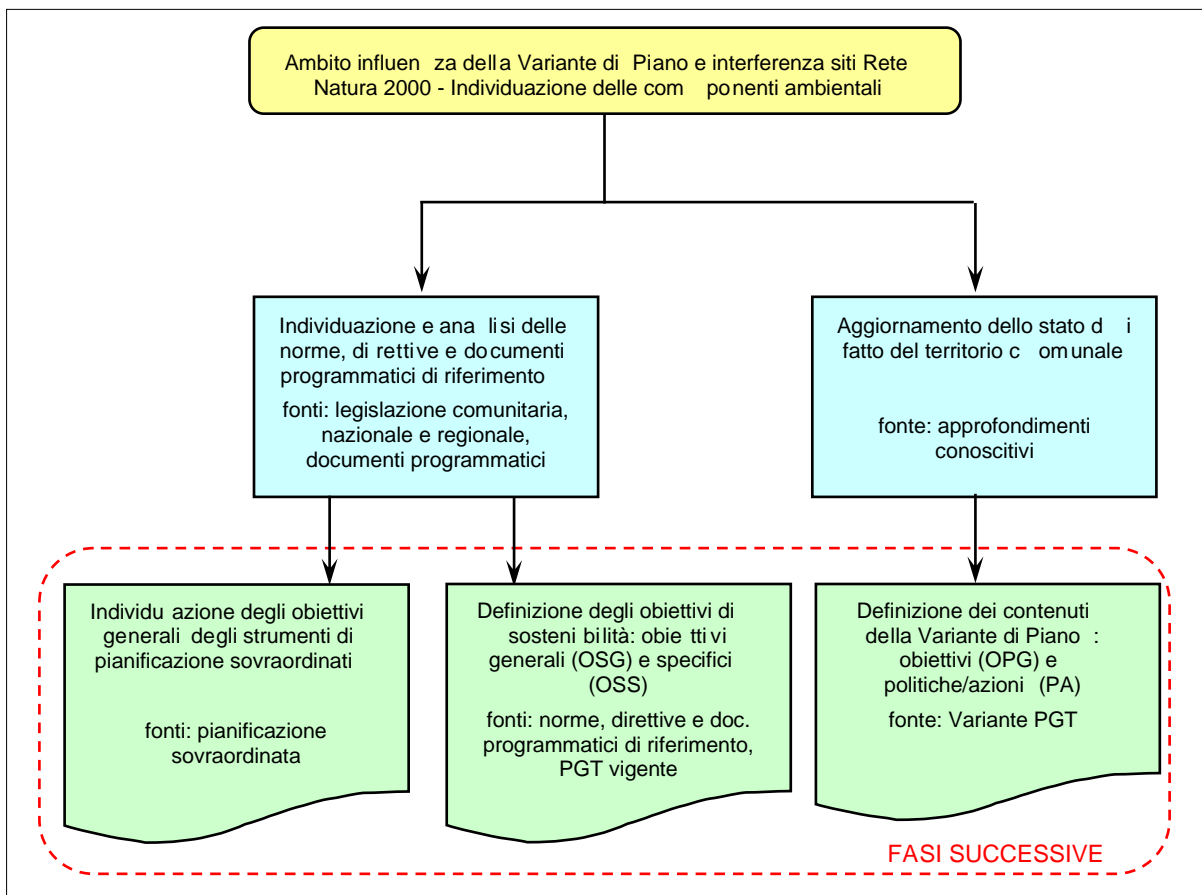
Ambito influenza della Variante di Piano e interferenza siti Rete Natura 2000 - Individuazione delle componenti ambientali

Individuazione e analisi delle norme, direttive e documenti programmatici di riferimento

fonti: legislazione comunitaria, nazionale e regionale, documenti programmatici

Aggiornamento dello stato di fatto del territorio comunale

fonte: approfondimenti conoscitivi

Individuazione degli obiettivi generali degli strumenti di pianificazione sovraordinati

fonti: pianificazione sovraordinata

Definizione degli obiettivi di sostenibilità: obiettivi generali (OSG) e specifici (OSS)

fonti: norme, direttive e doc. programmatici di riferimento, PGT vigente

Definizione dei contenuti della Variante di Piano: obiettivi (OPG) e politiche/azioni (PA)

fonte: Variante PGT

FASI SUCCESSIVE